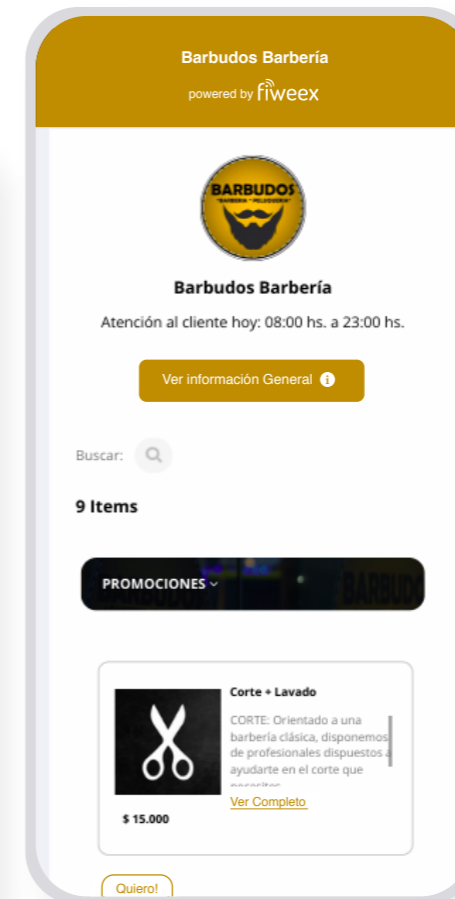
Barbudos Barbería

powered by fiweex

BARBUDOS
BARBERIA • PELUQUERIA

Barbudos Barbería

Atención al cliente hoy: 08:00 hs. a 23:00 hs.

Ver información General

Buscar:

9 Items

PROMOCIONES

BARBUDO

Corte + Lavado

CORTE: Orientado a una barbería clásica, disponemos de profesionales dispuestos a ayudarte en el corte que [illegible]

Ver Completo

$ 15.000

Quiero!